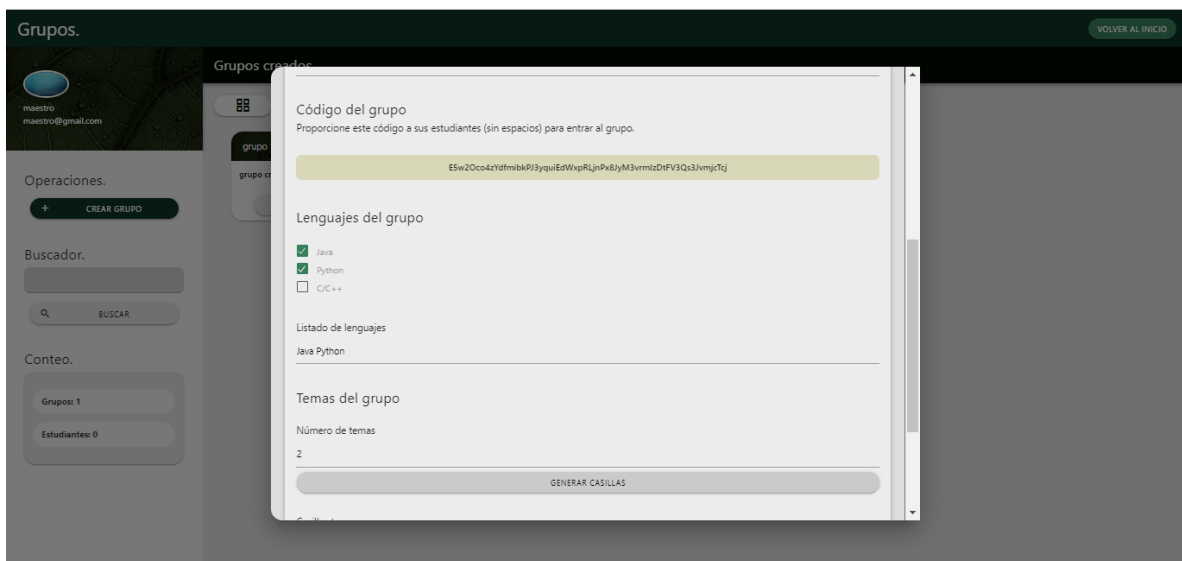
Grupos.

VOLVER AL INICIO

maestro
maestro@gmail.com

Operaciones.

+ CREAR GRUPO

Buscador.

BUSCAR

Conteo.

Grupos: 1

Estudiantes: 0

Grupos creados

grupo

grupo cr

Código del grupo
Proporcione este código a sus estudiantes (sin espacios) para entrar al grupo.

E5w2Oco4zYdfmibkPJ3yquiEdWxpRLjnPx8JyM3vrmlzDtFV3Qs3JvmjcTcj

Lenguajes del grupo

Java
Python
C/C++

Listado de lenguajes
Java Python

Temas del grupo

Número de temas
2

GENERAR CASILLAS

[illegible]